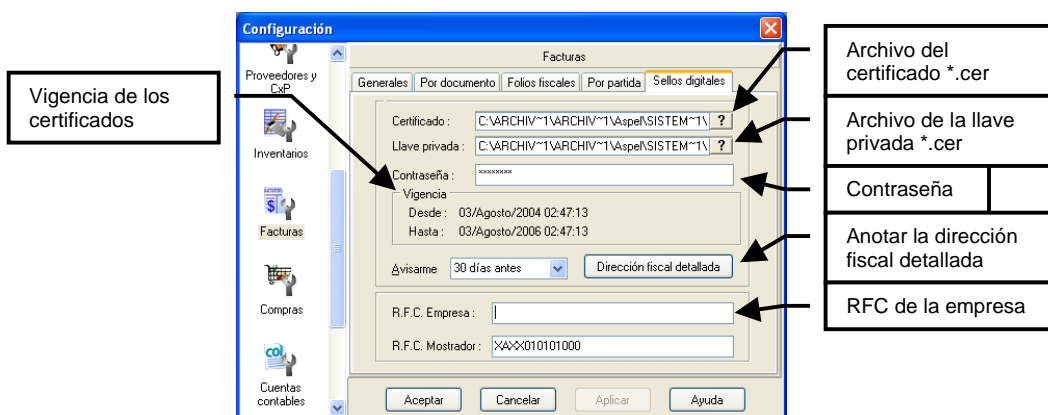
Configuración

Proveedores y CxP

Inventarios

Facturas

Compras

Cuentas contables

Facturas

Generales | Por documento | Folios fiscales | Por partida | Sellos digitales

Certificado : C:\ARCHIV~1\ARCHIV~1\Aspel\SISTEM~1\ ?

Llave privada : C:\ARCHIV~1\ARCHIV~1\Aspel\SISTEM~1\ ?

Contraseña : ********

Vigencia
Desde : 03/Agosto/2004 02:47:13
Hasta : 03/Agosto/2006 02:47:13

Avisarme 30 días antes

Dirección fiscal detallada

R.F.C. Empresa :

R.F.C. Mostrador : XAXX010101000

Aceptar | Cancelar | Aplicar | Ayuda

Vigencia de los certificados

Archivo del certificado *.cer

Archivo de la llave privada *.cer

Contraseña

Anotar la dirección fiscal detallada

RFC de la empresa